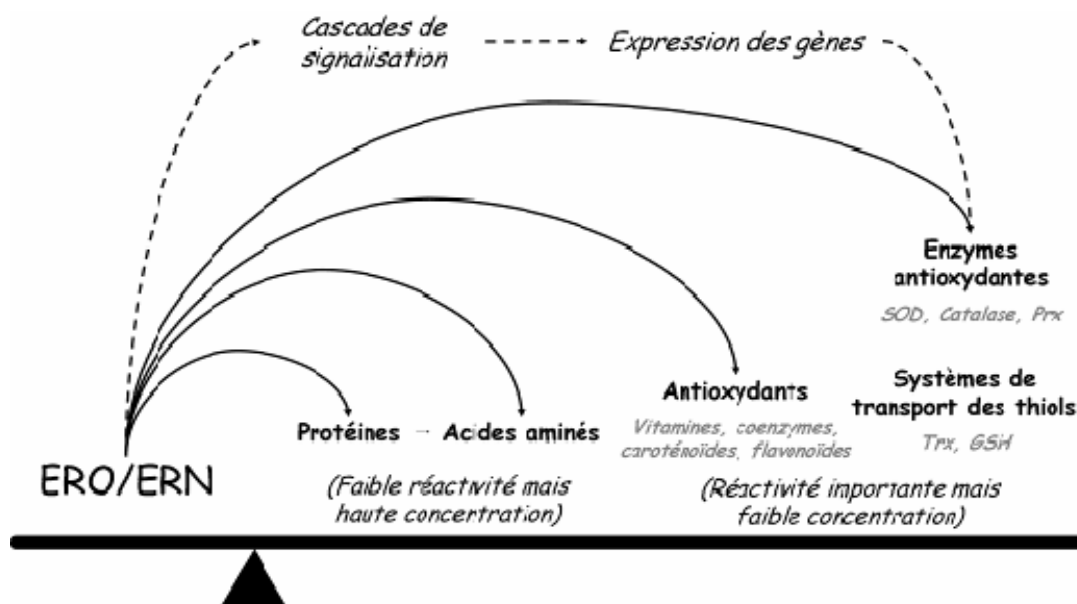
Cascades de signalisation

Expression des gènes

Enzymes antioxydantes

SOD, Catalase, Prx

Antioxydants

Vitamines, coenzymes, caroténoïdes, flavonoïdes

Systèmes de transport des thiols

Trx, GSH

Protéines → Acides aminés

ERO/ERN

(Faible réactivité mais haute concentration)

(Réactivité importante mais faible concentration)